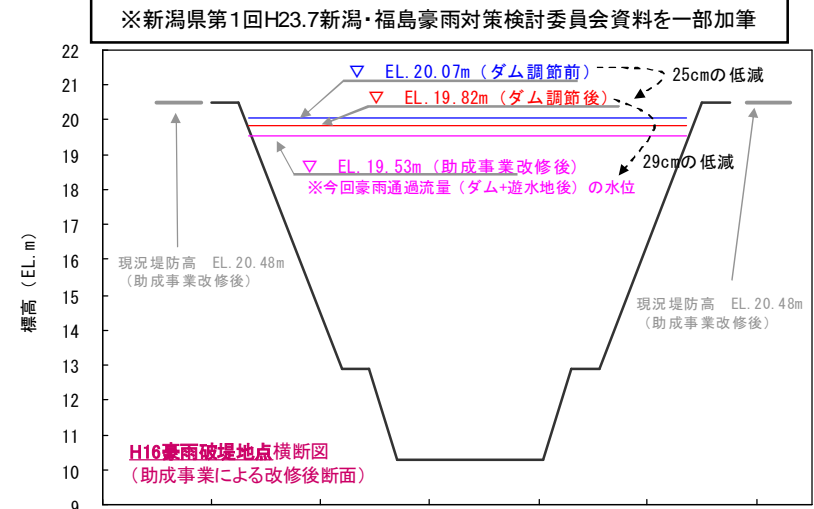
※新潟県第1回H23.7新潟・福島豪雨対策検討委員会資料を一部加筆

22
21
20
19
18
17
16
15
14
13
12
11
10
9

標高 (EL.m)

▽ EL.20.07m（ダム調節前）
25cmの低減
▽ EL.19.82m（ダム調節後）
▽ EL.19.53m（助成事業改修後）
※今回豪雨通過流量（ダム+遊水地後）の水位
29cmの低減

現況堤防高 EL.20.48m
（助成事業改修後）

現況堤防高 EL.20.48m
（助成事業改修後）

H16豪雨破堤地点横断図
（助成事業による改修後断面）